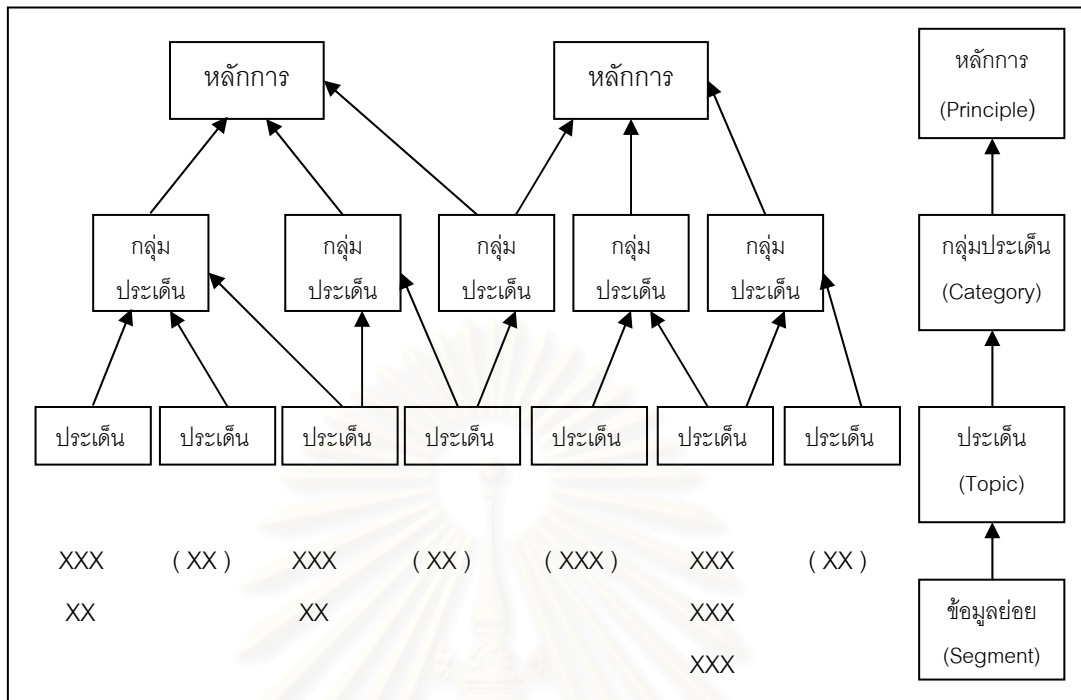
หลักการ

หลักการ

หลักการ (Principle)

กลุ่ม ประเด็น

กลุ่ม ประเด็น

กลุ่ม ประเด็น

กลุ่ม ประเด็น

กลุ่ม ประเด็น

กลุ่มประเด็น (Category)

ประเด็น

ประเด็น

ประเด็น

ประเด็น

ประเด็น

ประเด็น

ประเด็น

ประเด็น (Topic)

XXX ( XX ) XXX ( XX ) ( XXX ) XXX ( XX )

XX XX XXX

XXX

ข้อมูลย่อย (Segment)